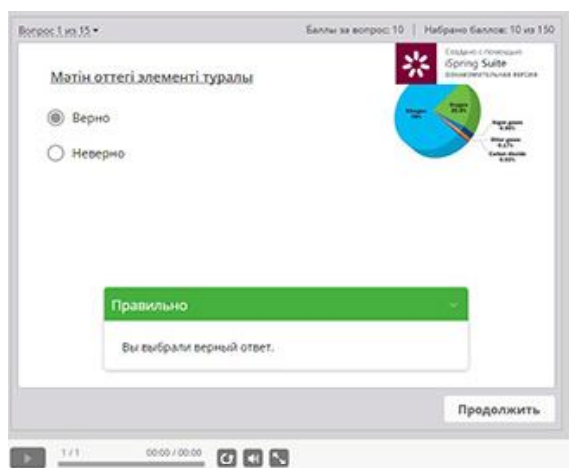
Вопрос 1 из 15 ▾

Баллы за вопрос: 10 | Набрано баллов: 10 из 150

Создано с помощью iSpring Suite ознакомительная версия

Мәтін өттегі элементі туралы

Nitrogen 78%

Oxygen 20.9%

Argon gases 0.93%

Other gases 0.17%

Carbon dioxide 0.03%

Верно

Неверно

Правильно

Вы выбрали верный ответ.

Продолжить

1 / 1

00:00 / 00:00